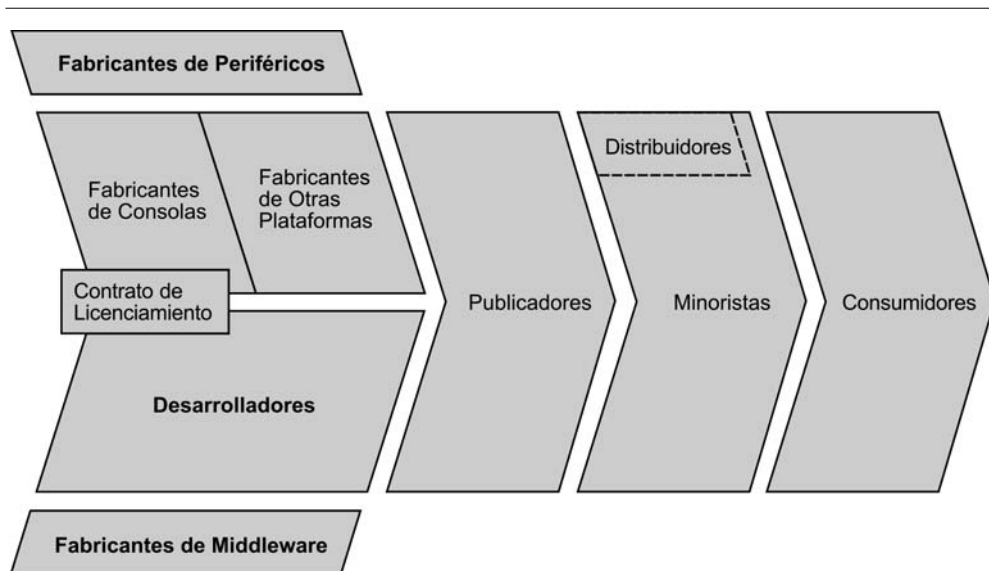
Fabricantes de Periféricos

Fabricantes de Consolas

Fabricantes de Otras Plataformas

Contrato de Licenciamiento

Desarrolladores

Publicadores

Distribuidores

Minoristas

Consumidores

Fabricantes de Middleware